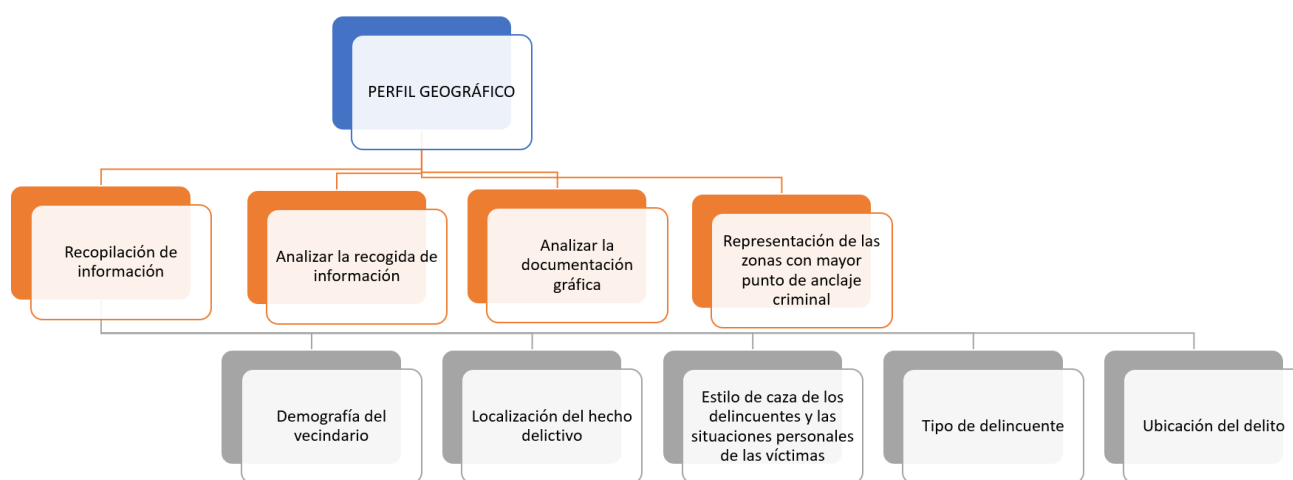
PERFIL GEOGRÁFICO

Recopilación de información

Analizar la recogida de información

Analizar la documentación gráfica

Representación de las zonas con mayor punto de anclaje criminal

Demografía del vecindario

Localización del hecho delictivo

Estilo de caza de los delincuentes y las situaciones personales de las víctimas

Tipo de delincuente

Ubicación del delito